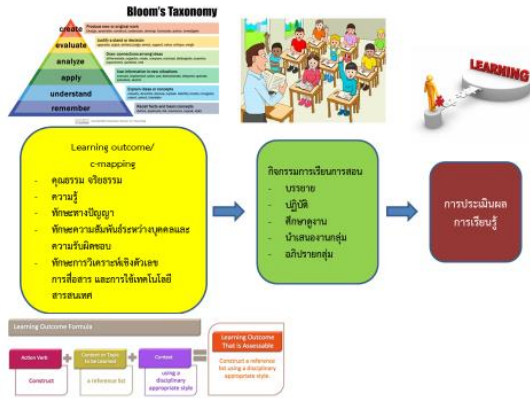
Bloom's Taxonomy

create
evaluate
analyze
apply
understand
remember

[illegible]

LEARNING

Learning outcome/ c-mapping
- คุณธรรม จริยธรรม
- ความรู้
- ทักษะทางปัญญา
- ทักษะความสัมพันธ์ระหว่างบุคคลและความรับผิดชอบ
- ทักษะการวิเคราะห์เชิงตัวเลข การสื่อสาร และการใช้เทคโนโลยีสารสนเทศ

กิจกรรมการเรียนการสอน
- บรรยาย
- ปฏิบัติ
- ศึกษาดูงาน
- นำเสนองานกลุ่ม
- อภิปรายกลุ่ม

การประเมินผลการเรียนรู้

Learning Outcome Formula

Action Verb | Content or Topic to be Learned | Context | Learning Outcome That is Assessable

Construct | a reference list | using a disciplinary appropriate style | Construct a reference list using a disciplinary appropriate style.